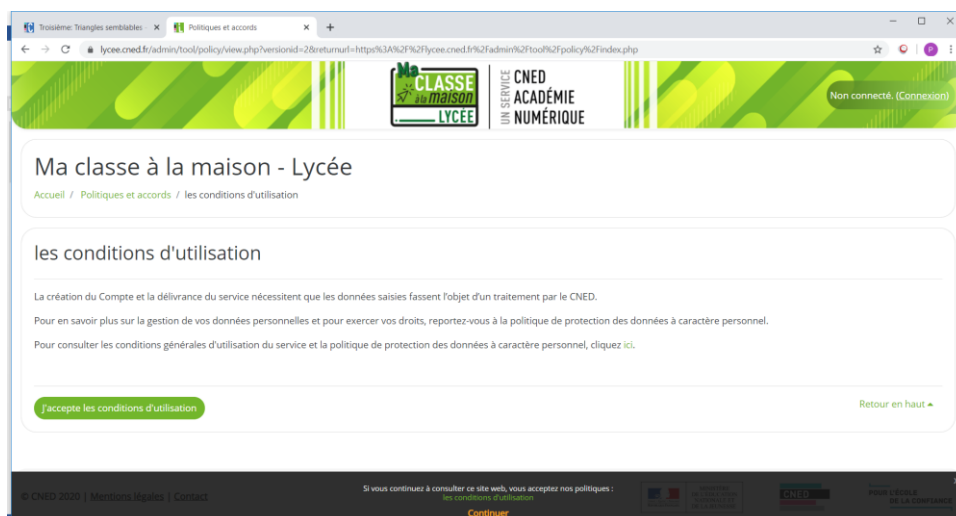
Troisième: Triangles semblables ×
Politiques et accords ×
+
lycee.cned.fr/admin/tool/policy/view.php?versionid=2&returnurl=https%3A%2F%2Flycee.cned.fr%2Fadmin%2Ftool%2Fpolicy%2Findex.php

Ma CLASSE à la maison LYCÉE
UN SERVICE CNED ACADÉMIE NUMÉRIQUE

Non connecté. (Connexion)

Ma classe à la maison - Lycée

Accueil / Politiques et accords / les conditions d'utilisation

les conditions d'utilisation

La création du Compte et la délivrance du service nécessitent que les données saisies fassent l'objet d'un traitement par le CNED.

Pour en savoir plus sur la gestion de vos données personnelles et pour exercer vos droits, reportez-vous à la politique de protection des données à caractère personnel.

Pour consulter les conditions générales d'utilisation du service et la politique de protection des données à caractère personnel, cliquez ici.

J'accepte les conditions d'utilisation

Retour en haut

© CNED 2020 | Mentions légales | Contact

Si vous continuez à consulter ce site web, vous acceptez nos politiques :
les conditions d'utilisation
Continuer

CNED
POUR L'ÉCOLE DE LA CONFIANCE